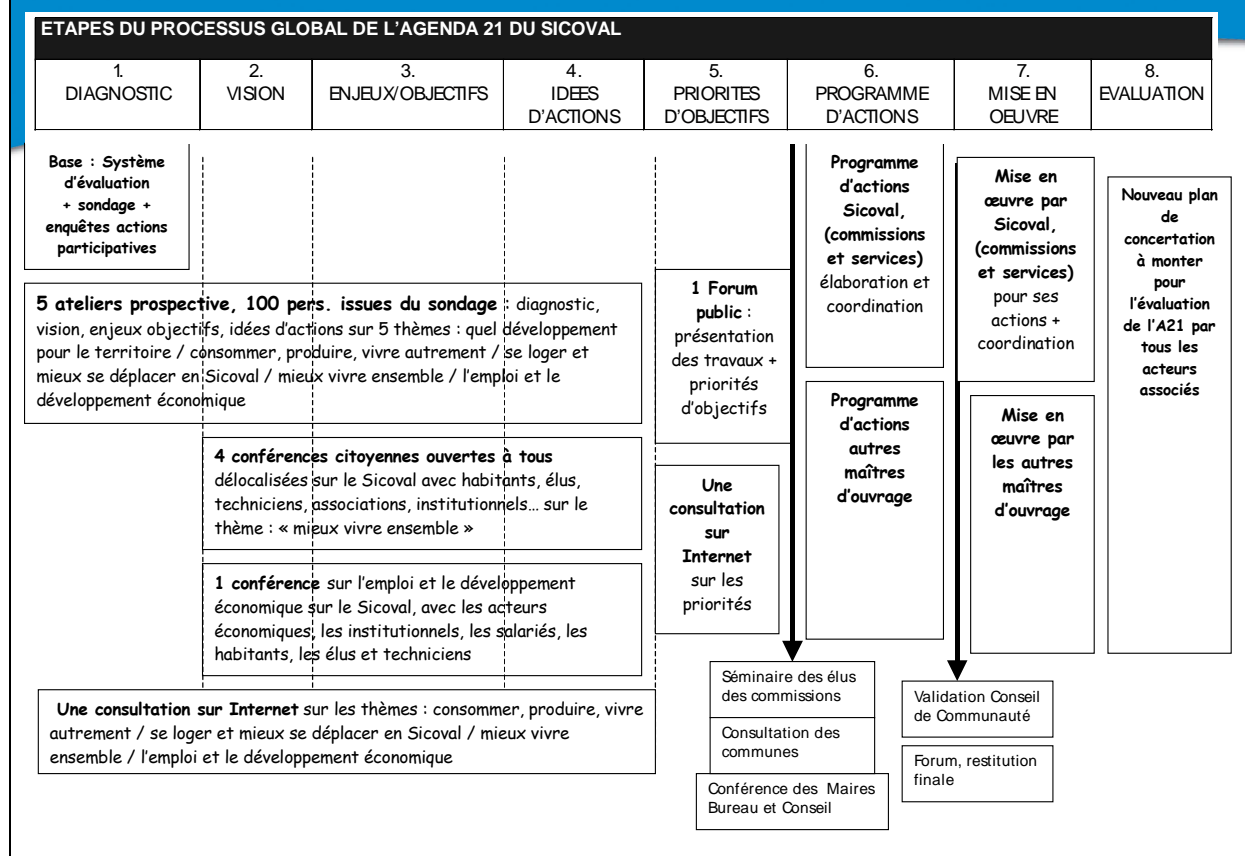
ETAPES DU PROCESSUS GLOBAL DE L'AGENDA 21 DU SICOVAL

| 1. DIAGNOSTIC | 2. VISION | 3. ENJEUX/OBJECTIFS | 4. IDEES D'ACTIONS | 5. PRIORITES D'OBJECTIFS | 6. PROGRAMME D'ACTIONS | 7. MISE EN OEUVRE | 8. EVALUATION |
|---|---|---|---|---|---|---|---|

Base : Système d'évaluation + sondage + enquêtes actions participatives

5 ateliers prospective, 100 pers. issues du sondage : diagnostic, vision, enjeux objectifs, idées d'actions sur 5 thèmes : quel développement pour le territoire / consommer, produire, vivre autrement / se loger et mieux se déplacer en Sicoval / mieux vivre ensemble / l'emploi et le développement économique

4 conférences citoyennes ouvertes à tous délocalisées sur le Sicoval avec habitants, élus, techniciens, associations, institutionnels… sur le thème : « mieux vivre ensemble »

1 conférence sur l'emploi et le développement économique sur le Sicoval, avec les acteurs économiques, les institutionnels, les salariés, les habitants, les élus et techniciens

Une consultation sur Internet sur les thèmes : consommer, produire, vivre autrement / se loger et mieux se déplacer en Sicoval / mieux vivre ensemble / l'emploi et le développement économique

1 Forum public : présentation des travaux + priorités d'objectifs

Une consultation sur Internet sur les priorités

Programme d'actions Sicoval, (commissions et services) élaboration et coordination

Programme d'actions autres maîtres d'ouvrage

Mise en œuvre par Sicoval, (commissions et services) pour ses actions + coordination

Mise en œuvre par les autres maîtres d'ouvrage

Nouveau plan de concertation à monter pour l'évaluation de l'A21 par tous les acteurs associés

Séminaire des élus des commissions

Consultation des communes

Conférence des Maires Bureau et Conseil

Validation Conseil de Communauté

Forum, restitution finale